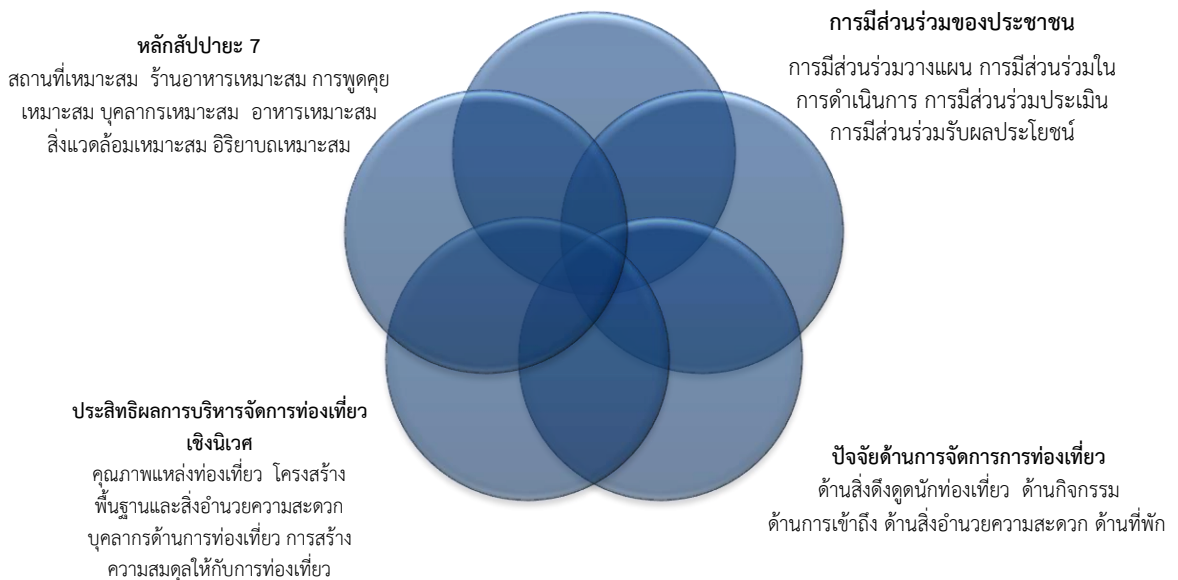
**หลักสัปปายะ 7**
สถานที่เหมาะสม ร้านอาหารเหมาะสม การพูดคุยเหมาะสม บุคลากรเหมาะสม อาหารเหมาะสม สิ่งแวดล้อมเหมาะสม อิริยาบถเหมาะสม

**การมีส่วนร่วมของประชาชน**
การมีส่วนร่วมวางแผน การมีส่วนร่วมในการดำเนินการ การมีส่วนร่วมประเมิน การมีส่วนร่วมรับผลประโยชน์

**ประสิทธิผลการบริหารจัดการท่องเที่ยวเชิงนิเวศ**
คุณภาพแหล่งท่องเที่ยว โครงสร้างพื้นฐานและสิ่งอำนวยความสะดวก บุคลากรด้านการท่องเที่ยว การสร้างความสมดุลให้กับการท่องเที่ยว

**ปัจจัยด้านการจัดการการท่องเที่ยว**
ด้านสิ่งดึงดูดนักท่องเที่ยว ด้านกิจกรรม ด้านการเข้าถึง ด้านสิ่งอำนวยความสะดวก ด้านที่พัก